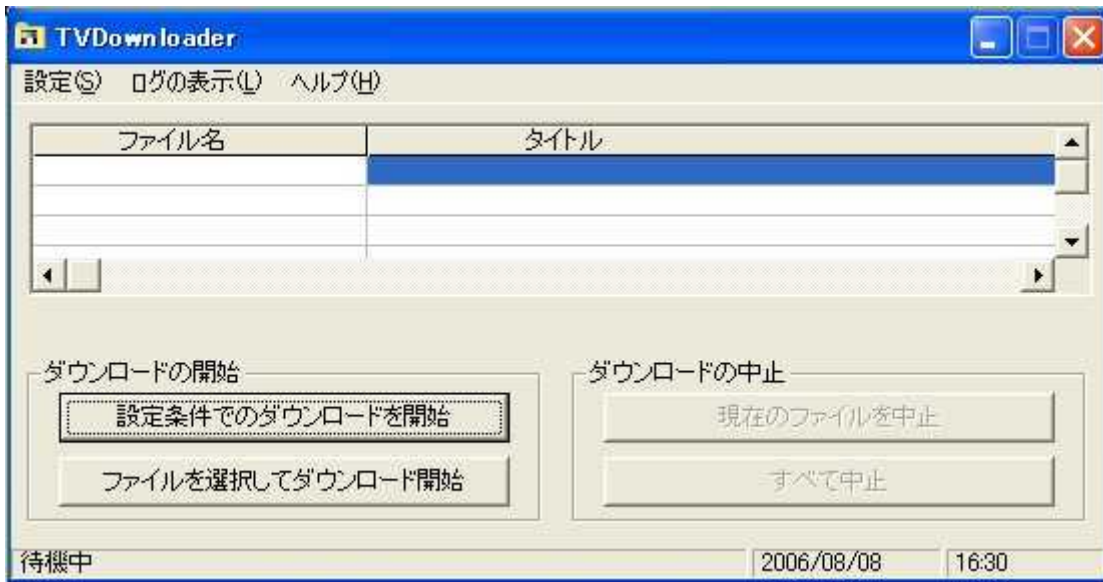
TVDownloader

設定(S) ログの表示(L) ヘルプ(H)

| ファイル名 | タイトル |
|---|---|
| | |
| | |
| | |

ダウンロードの開始

設定条件でのダウンロードを開始

ファイルを選択してダウンロード開始

ダウンロードの中止

現在のファイルを中止

すべて中止

待機中 2006/08/08 16:30